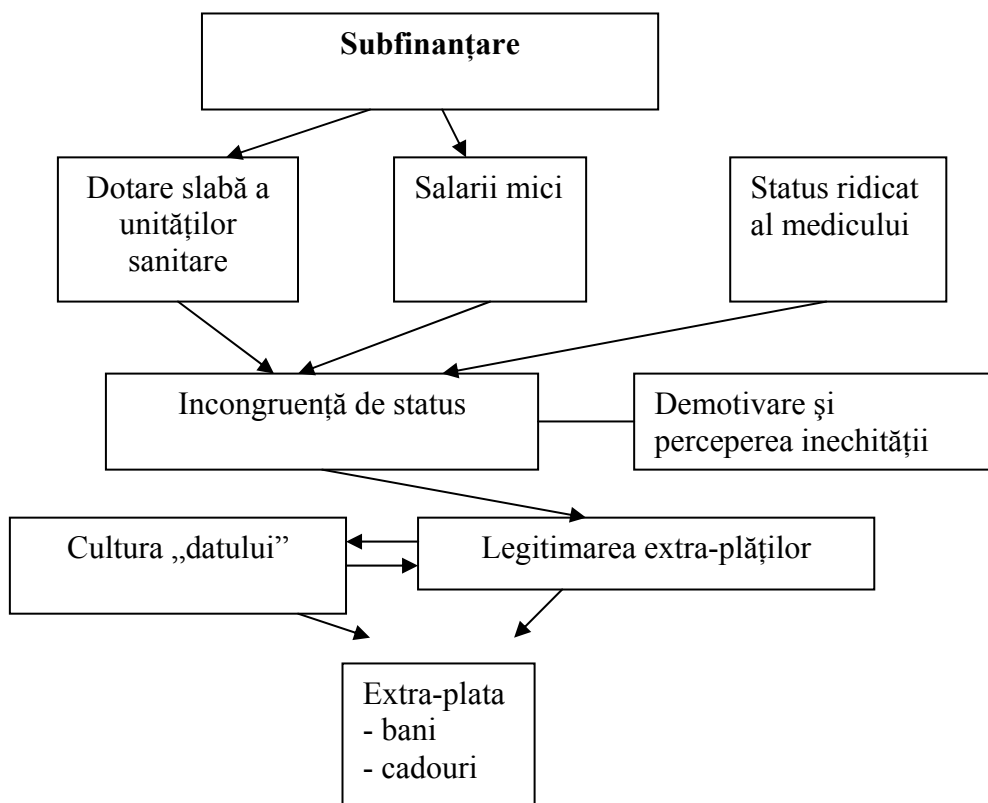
**Subfinanțare**

Dotare slabă a unităților sanitare

Salarii mici

Status ridicat al medicului

Incongruență de status

Demotivare şi perceperea inechității

Cultura „datului"

Legitimarea extra-plăților

Extra-plata
- bani
- cadouri